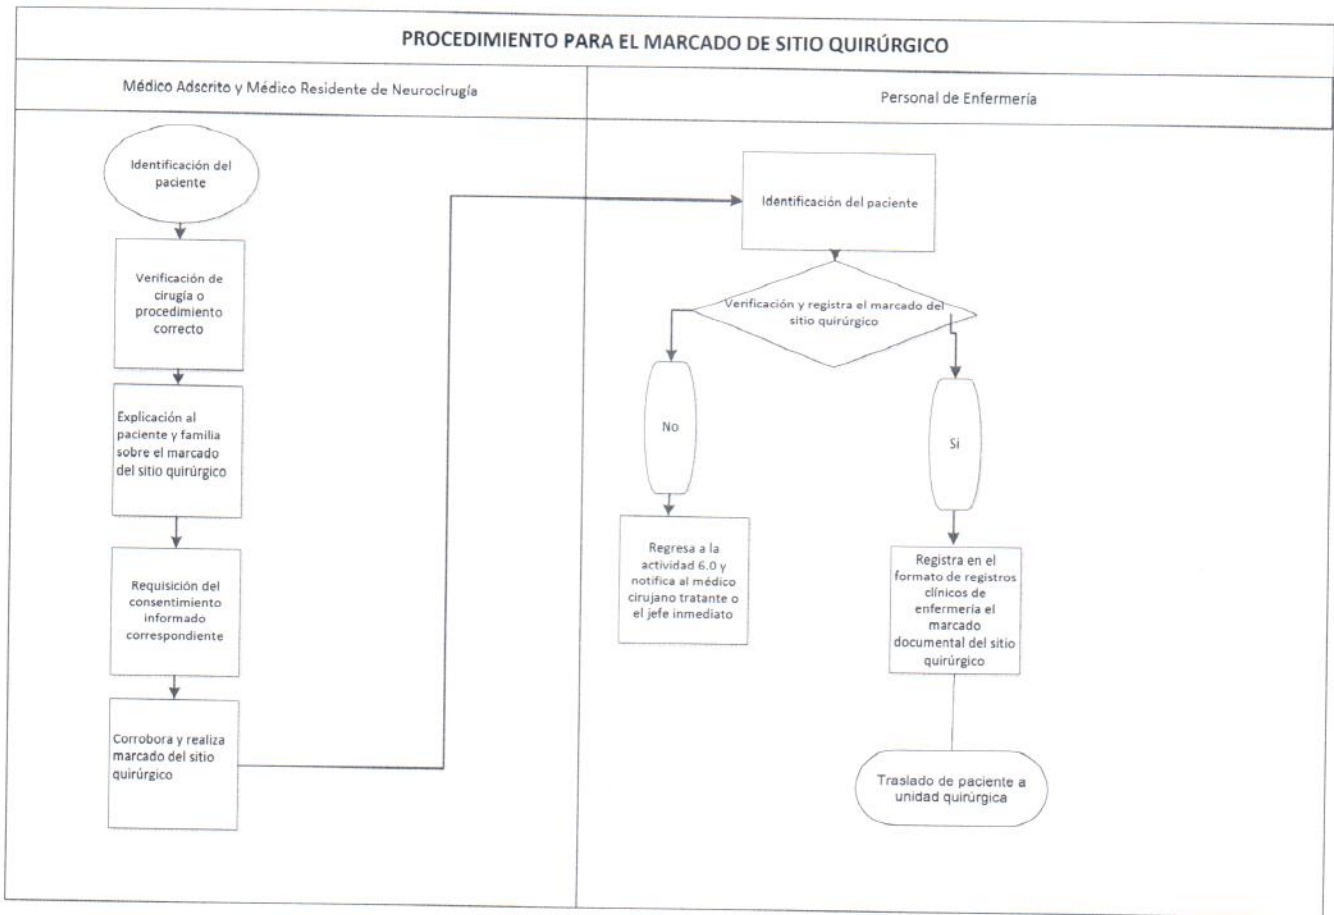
PROCEDIMIENTO PARA EL MARCADO DE SITIO QUIRÚRGICO

Médico Adscrito y Médico Residente de Neurocirugía

Personal de Enfermería

Identificación del paciente

Verificación de cirugía o procedimiento correcto

Explicación al paciente y familia sobre el marcado del sitio quirúrgico

Requisición del consentimiento informado correspondiente

Corrobora y realiza marcado del sitio quirúrgico

Identificación del paciente

Verificación y registra el marcado del sitio quirúrgico

No

Si

Regresa a la actividad 6.0 y notifica al médico cirujano tratante o el jefe inmediato

Registra en el formato de registros clínicos de enfermería el marcado documental del sitio quirúrgico

Traslado de paciente a unidad quirúrgica